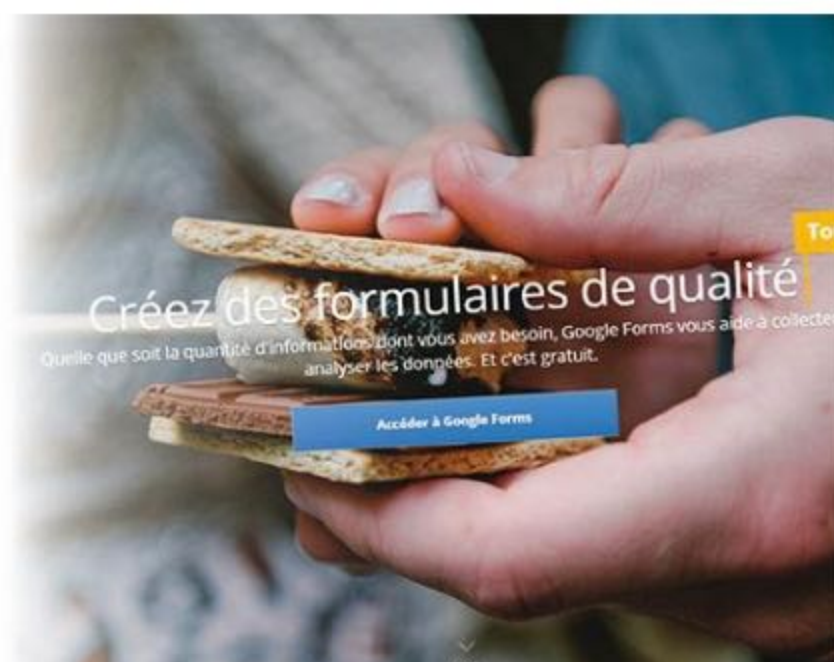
To

Créez des formulaires de qualité

Quelle que soit la quantité d'informations dont vous avez besoin, Google Forms vous aide à collecter analyser les données. Et c'est gratuit.

Accéder à Google Forms